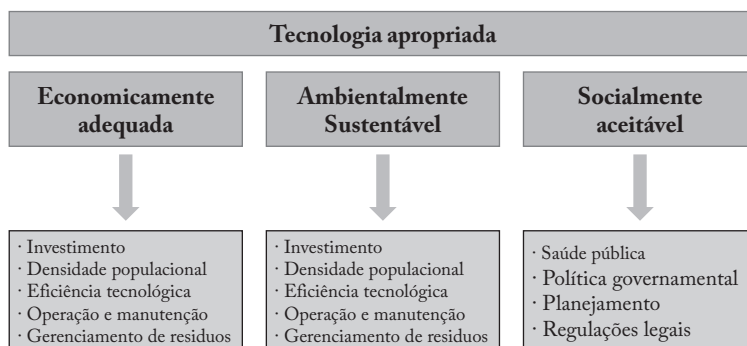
Tecnologia apropriada

Economicamente adequada

Ambientalmente Sustentável

Socialmente aceitável

· Investimento
· Densidade populacional
· Eficiência tecnológica
· Operação e manutenção
· Gerenciamento de residuos

· Investimento
· Densidade populacional
· Eficiência tecnológica
· Operação e manutenção
· Gerenciamento de residuos

· Saúde pública
· Política governamental
· Planejamento
· Regulações legais